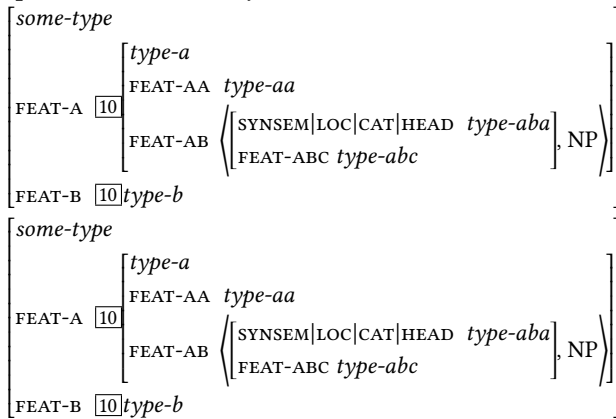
some-type

FEAT-A $\boxed{10}$ type-a
FEAT-AA type-aa
FEAT-AB $\left\langle \begin{bmatrix} \text{SYNSEM|LOC|CAT|HEAD} & \textit{type-aba} \\ \text{FEAT-ABC} & \textit{type-abc} \end{bmatrix}, \text{NP} \right\rangle$

FEAT-B $\boxed{10}$ type-b

some-type

FEAT-A $\boxed{10}$ type-a
FEAT-AA type-aa
FEAT-AB $\left\langle \begin{bmatrix} \text{SYNSEM|LOC|CAT|HEAD} & \textit{type-aba} \\ \text{FEAT-ABC} & \textit{type-abc} \end{bmatrix}, \text{NP} \right\rangle$

FEAT-B $\boxed{10}$ type-b